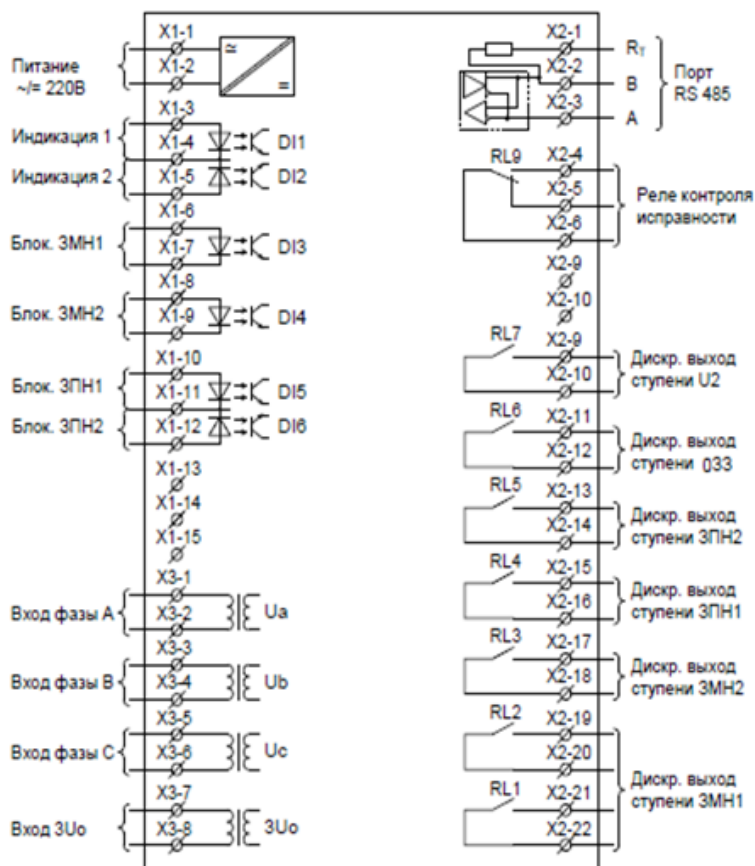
Питание ~/= 220В
X1-1
X1-2
X1-3
Индикация 1
X1-4
DI1
Индикация 2
X1-5
DI2
X1-6
Блок. ЗМН1
X1-7
DI3
X1-8
Блок. ЗМН2
X1-9
DI4
X1-10
Блок. ЗПН1
X1-11
DI5
Блок. ЗПН2
X1-12
DI6
X1-13
X1-14
X1-15
X3-1
Вход фазы А
X3-2
Ua
X3-3
Вход фазы В
X3-4
Ub
X3-5
Вход фазы С
X3-6
Uc
X3-7
Вход 3Uo
X3-8
3Uo

X2-1
$R_T$
X2-2
B
X2-3
A
Порт RS 485
RL9
X2-4
X2-5
X2-6
Реле контроля исправности
X2-9
X2-10
RL7
X2-9
X2-10
Дискр. выход ступени U2
RL6
X2-11
X2-12
Дискр. выход ступени 033
RL5
X2-13
X2-14
Дискр. выход ступени ЗПН2
RL4
X2-15
X2-16
Дискр. выход ступени ЗПН1
RL3
X2-17
X2-18
Дискр. выход ступени ЗМН2
RL2
X2-19
X2-20
RL1
X2-21
X2-22
Дискр. выход ступени ЗМН1